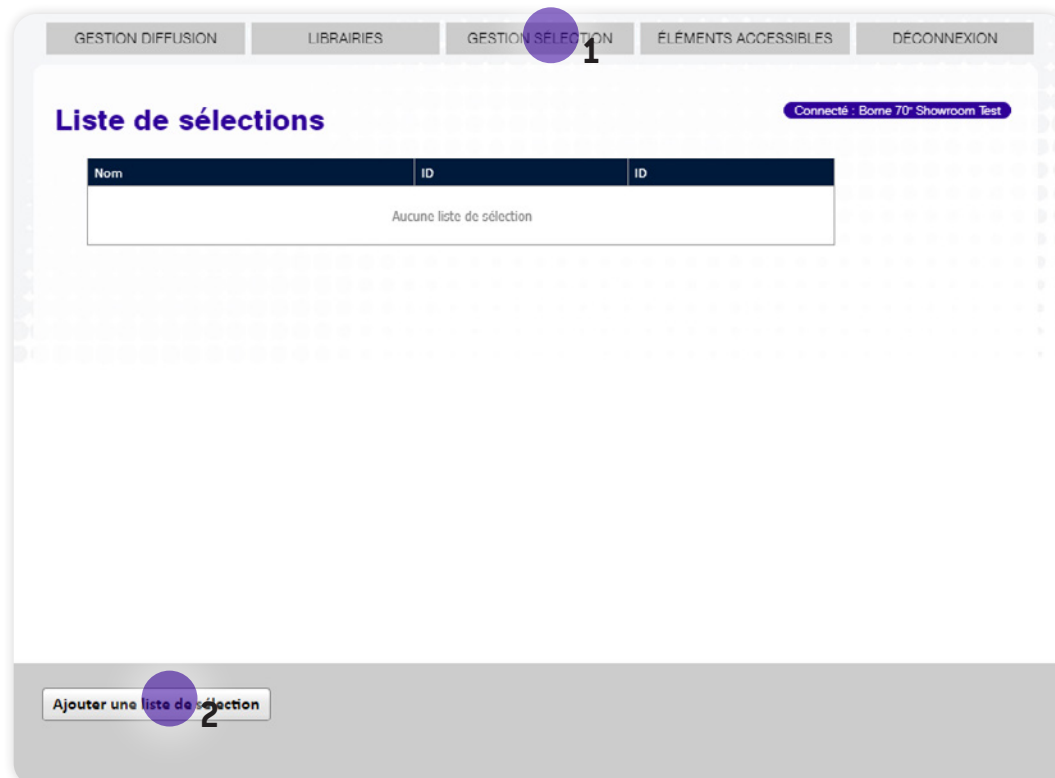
GESTION DIFFUSION | LIBRAIRIES | GESTION SÉLECTION | ÉLÉMENTS ACCESSIBLES | DÉCONNEXION

1

Liste de sélections

Connecté : Borne 70" Showroom Test

| Nom | ID | ID |
|---|---|---|
| Aucune liste de sélection | | |

Ajouter une liste de sélection

2